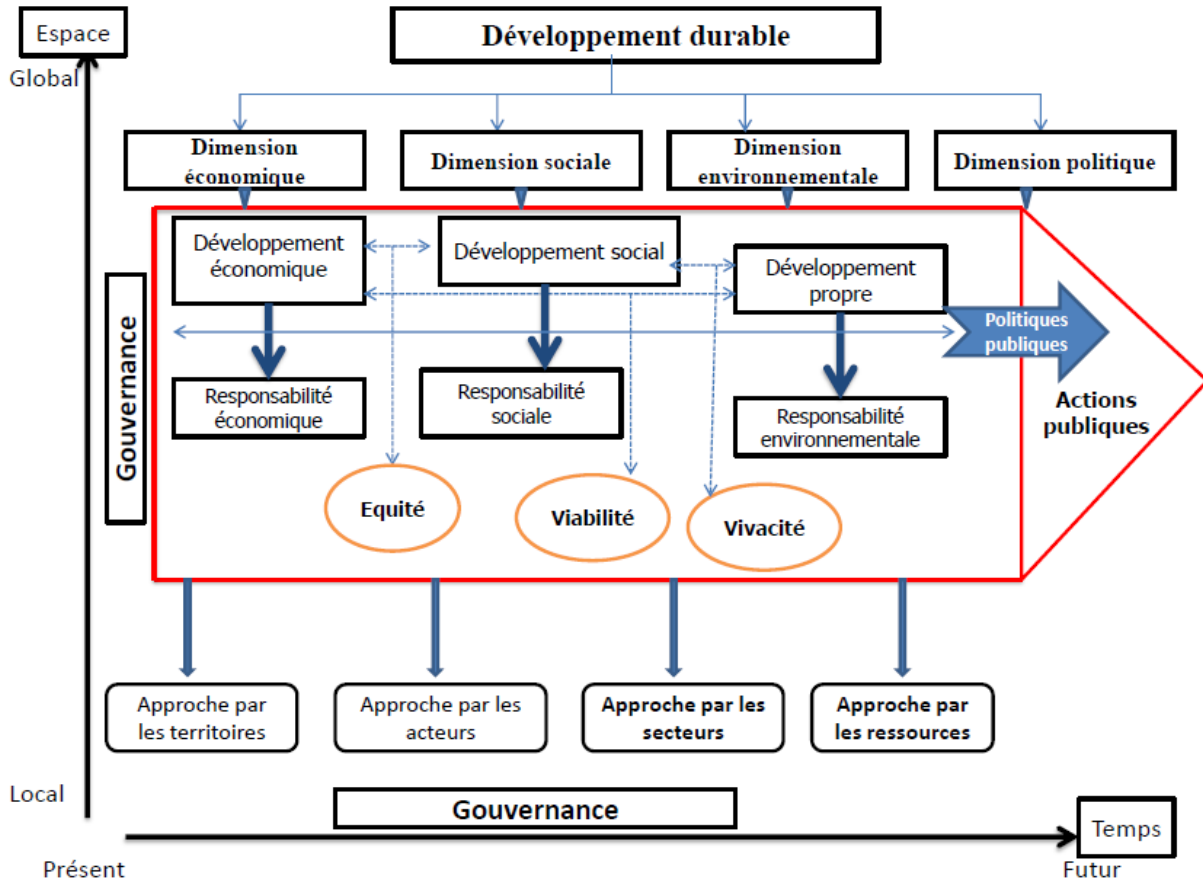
Espace

Global

Développement durable

Dimension économique

Dimension sociale

Dimension environnementale

Dimension politique

Gouvernance

Développement économique

Développement social

Développement propre

Politiques publiques

Actions publiques

Responsabilité économique

Responsabilité sociale

Responsabilité environnementale

Equité

Viabilité

Vivacité

Approche par les territoires

Approche par les acteurs

Approche par les secteurs

Approche par les ressources

Local

Gouvernance

Temps

Présent

Futur